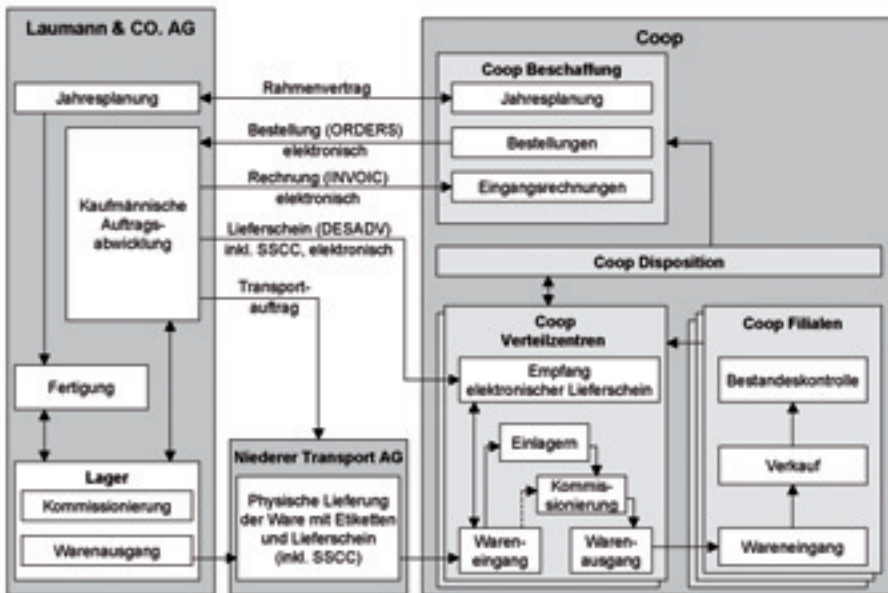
Laumann & CO. AG

Jahresplanung

Kaufmännische Auftragsabwicklung

Fertigung

Lager

Kommissionierung

Warenausgang

Rahmenvertrag

Bestellung (ORDERS) elektronisch

Rechnung (INVOIC) elektronisch

Lieferschein (DESADV) inkl. SSCC, elektronisch

Transportauftrag

Niederer Transport AG

Physische Lieferung der Ware mit Etiketten und Lieferschein (inkl. SSCC)

Coop

Coop Beschaffung

Jahresplanung

Bestellungen

Eingangsrechnungen

Coop Disposition

Coop Verteilzentren

Empfang elektronischer Lieferschein

Einlagern

Kommissionierung

Wareneingang

Warenausgang

Coop Filialen

Bestandeskontrolle

Verkauf

Wareneingang